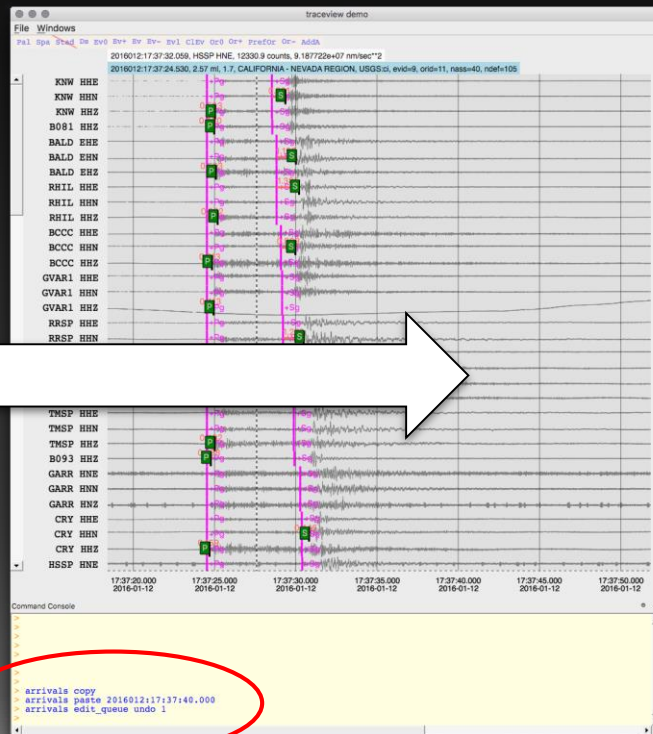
traceview demo

File Windows

Pal Spa Stad Sm Ev0 Ev+ Ev Ev- Evl ClEv Or0 Or+ PrefOr Or- AddA

2016012:17:37:32.059, HSSP HNE, 12330.9 counts, 9.187722e+07 nm/sec**2

2016012:17:37:24.530, 2.57 ml, 1.7, CALIFORNIA - NEVADA REGION, USGS:ci, evid=9, orid=11, nass=40, ndef=105

KNW HHE
KNW HHN
KNW HHZ
B081 HHZ
BALD EHE
BALD EHN
BALD EHZ
RHIL HHE
RHIL HHN
RHIL HHZ
BCCC HHE
BCCC HHN
BCCC HHZ
GVAR1 HHE
GVAR1 HHN
GVAR1 HHZ
RRSP HHE
RRSP HHN
TMSP HHE
TMSP HHN
TMSP HHZ
B093 HHZ
GARR HNE
GARR HNN
GARR HNZ
CRY HHE
CRY HHN
CRY HHZ
HSSP HNE

17:37:20.000 2016-01-12
17:37:25.000 2016-01-12
17:37:30.000 2016-01-12
17:37:35.000 2016-01-12
17:37:40.000 2016-01-12
17:37:45.000 2016-01-12
17:37:50.000 2016-01-12

Command Console

>
>
>
>
>
>
>
> arrivals copy
> arrivals paste 2016012:17:37:40.000
> arrivals edit_queue undo 1
>